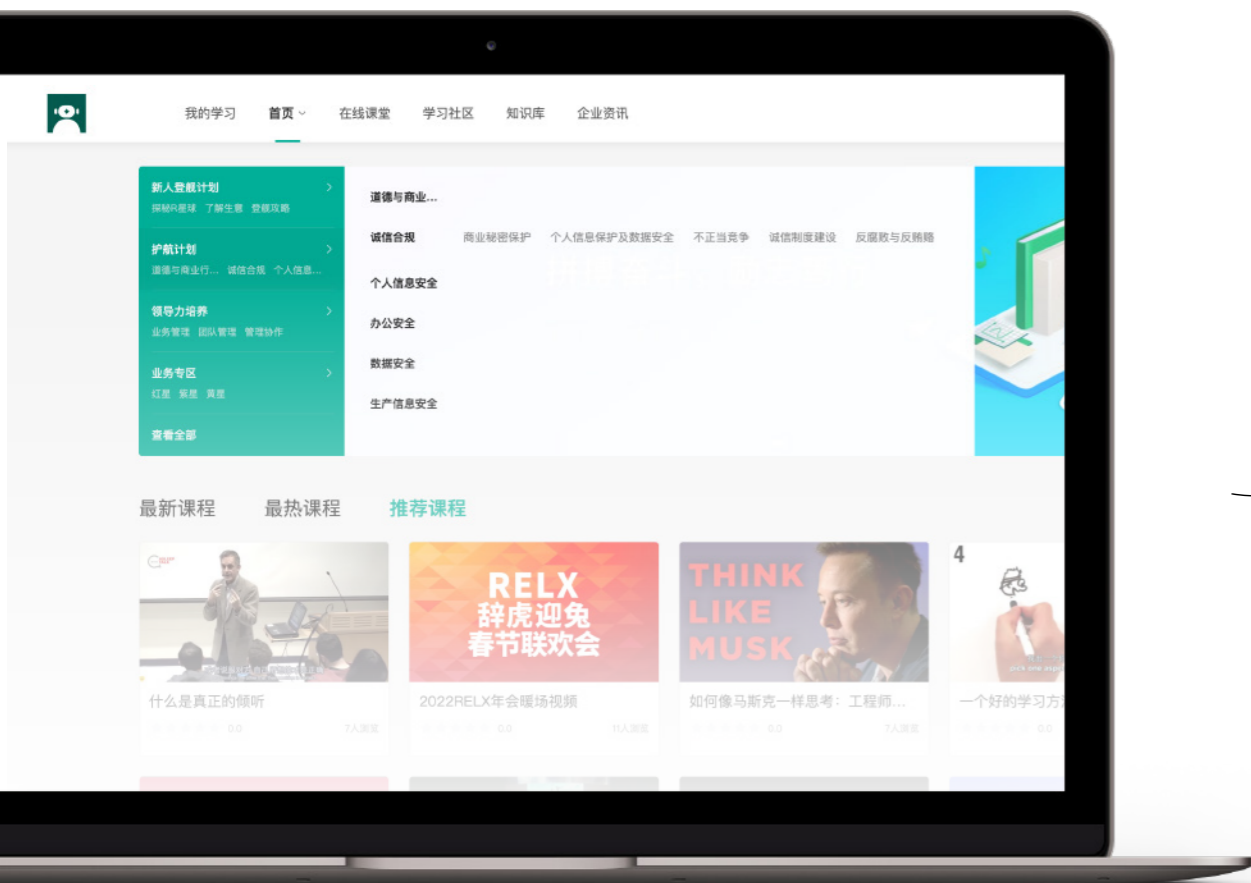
我的学习　首页　在线课堂　学习社区　知识库　企业资讯

新人登舰计划
探秘R星球　了解生意　登舰攻略

护航计划
道德与商业行...　诚信合规　个人信息...

领导力培养
业务管理　团队管理　管理协作

业务专区
红星　紫星　黄星

查看全部

道德与商业...

诚信合规　商业秘密保护　个人信息保护及数据安全　不正当竞争　诚信制度建设　反腐败与反贿赂

个人信息安全

办公安全

数据安全

生产信息安全

最新课程　最热课程　推荐课程

什么是真正的倾听
0.0　7人浏览

RELX
辞虎迎兔
春节联欢会
2022RELX年会暖场视频
0.0　11人浏览

THINK
LIKE
MUSK
如何像马斯克一样思考：工程师...
0.0　7人浏览

4
一个好的学习方
0.0